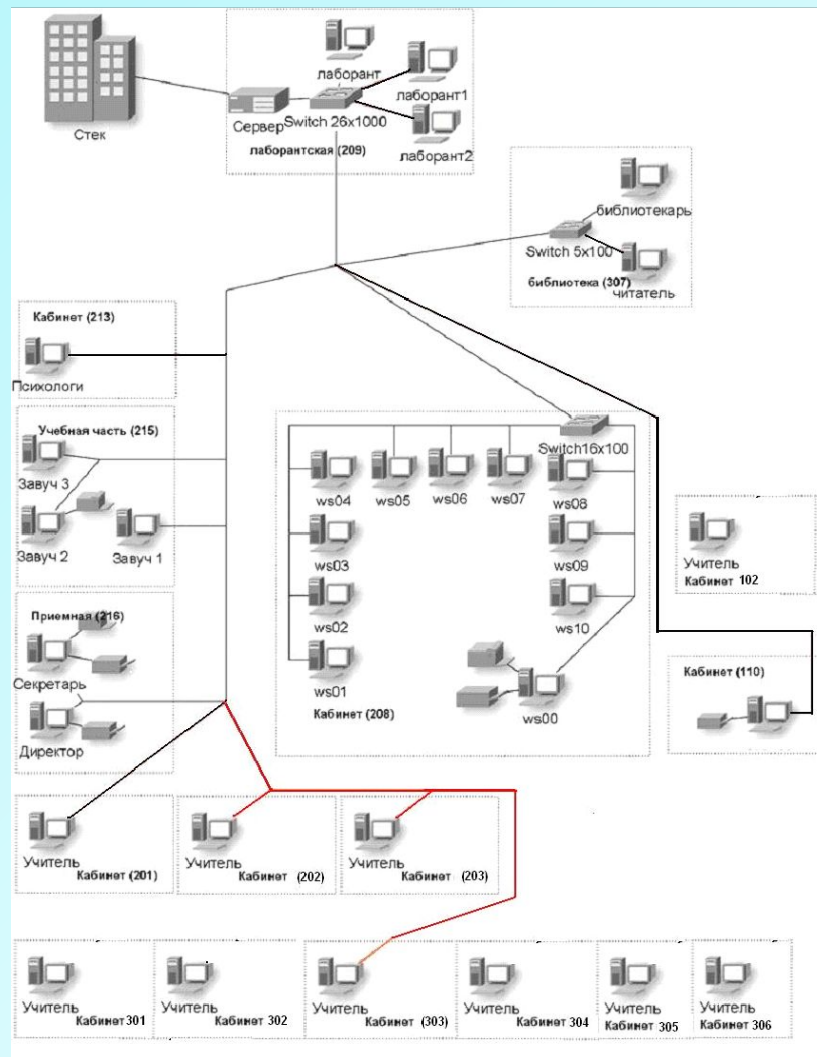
Стек

лаборант
лаборант1
Сервер Switch 26x1000
лаборант2
лаборантская (209)

библиотекарь
Switch 5x100
библиотека (307)
читатель

Кабинет (213)
Психологи

Учебная часть (215)
Завуч 3
Завуч 2
Завуч 1

Приемная (216)
Секретарь
Директор

Switch16x100
ws04
ws05
ws06
ws07
ws08
ws03
ws09
ws02
ws10
ws01
ws00
Кабинет (208)

Учитель
Кабинет 102

Кабинет (110)

Учитель
Кабинет (201)

Учитель
Кабинет (202)

Учитель
Кабинет (203)

Учитель
Кабинет 301

Учитель
Кабинет 302

Учитель
Кабинет (303)

Учитель
Кабинет 304

Учитель
Кабинет 305

Учитель
Кабинет 306